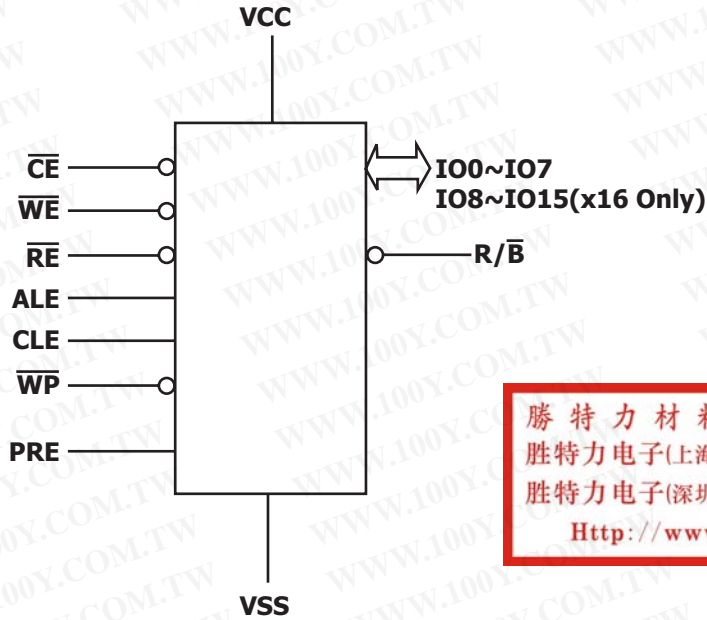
VCC

$\overline{CE}$
$\overline{WE}$
$\overline{RE}$
ALE
CLE
$\overline{WP}$
PRE

IO0~IO7
IO8~IO15(x16 Only)
R/$\overline{B}$

VSS

勝 特 力 材 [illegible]
胜特力电子(上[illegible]
胜特力电子(深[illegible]
Http://www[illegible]

WWW.100Y.COM.TW